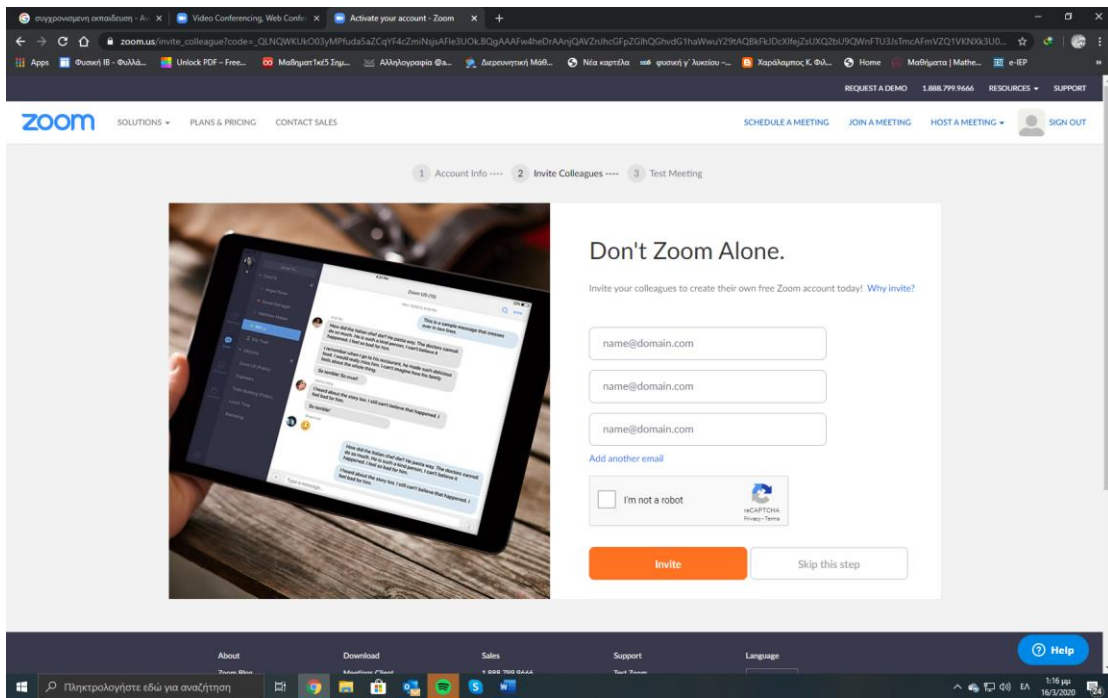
συγχρονισμένη εκπαίδευση - Ασ ×
Video Conferencing, Web Confe ×
Activate your account - Zoom ×
+

zoom.us/invite_colleague?code=_QLNQWKUkO03yMPfuda5aZCqYF4cZmiNsjsAFle3UOk.BQgAAAFw4heDrAAnjQAVZrJhcGFpZGlhQGhvdG1haWwuY29tAQBkFkJDcXlfejZsUXQ2bU9QWnFTU3JsTmcAFmVZQ1VKNXk3U0...

Apps  Φυσική IB - Φυλλά...  Unlock PDF – Free...  Μαθηματ1κϊ5 Σημ...  Αλληλογραφία @a...  Διερευνητική Μάθ...  Νέα καρτέλα  φυσική γ' λυκείου -...  Χαράλαμπος Κ. Φιλ...  Home  Μαθήματα | Mathe...  e-IEP

REQUEST A DEMO  1.888.799.9666  RESOURCES  SUPPORT

zoom  SOLUTIONS  PLANS & PRICING  CONTACT SALES  SCHEDULE A MEETING  JOIN A MEETING  HOST A MEETING  SIGN OUT

1 Account Info ---- 2 Invite Colleagues ---- 3 Test Meeting

Don't Zoom Alone.

Invite your colleagues to create their own free Zoom account today! Why invite?

name@domain.com

name@domain.com

name@domain.com

Add another email

I'm not a robot
reCAPTCHA
Privacy - Terms

Invite

Skip this step

About  Download  Sales  Support  Language

Help

Πληκτρολογήστε εδώ για αναζήτηση

ΕΛ  1:16 μμ  16/3/2020